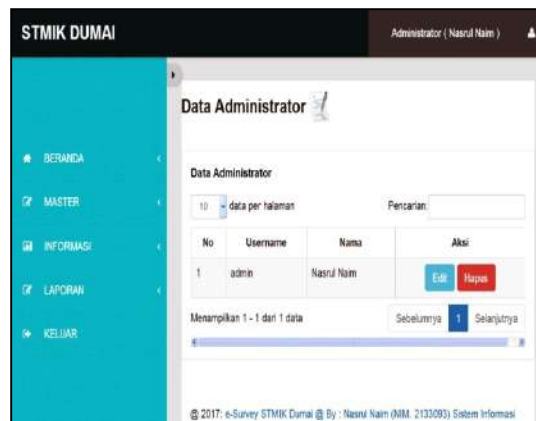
STMIK DUMAI

Administrator ( Nasrul Naim )

BERANDA

MASTER

INFORMASI

LAPORAN

KELUAR

Data Administrator

Data Administrator

10 data per halaman

Pencarian:

| No | Username | Nama | Aksi |
|---|---|---|---|
| 1 | admin | Nasrul Naim | Edit Hapus |

Menampilkan 1 - 1 dari 1 data

Sebelumnya 1 Selanjutnya

@ 2017: e-Survey STMIK Dumai @ By : Nasrul Naim (NIM. 2133093) Sistem Informasi